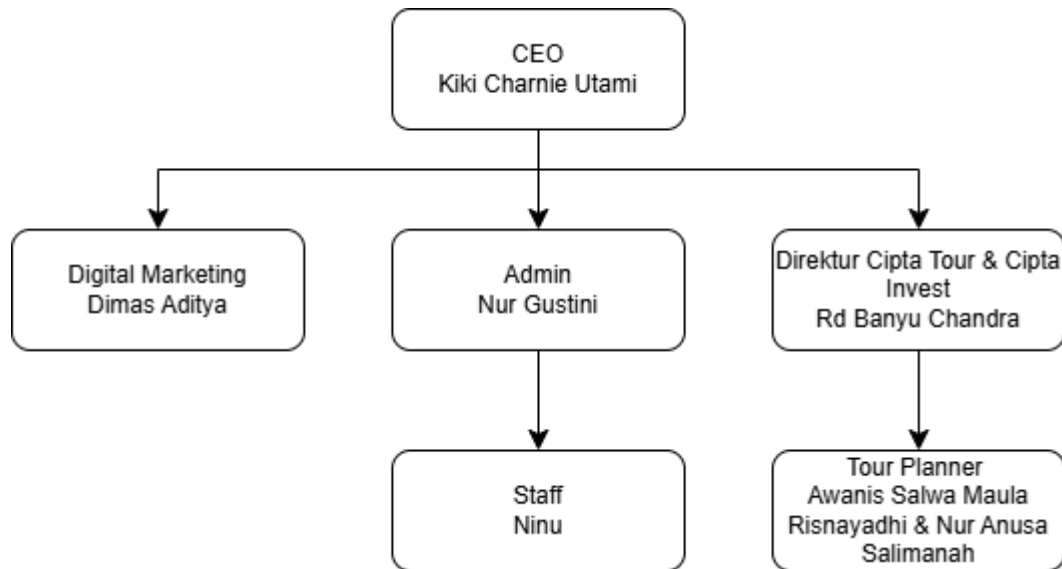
CEO
Kiki Charnie Utami

Digital Marketing
Dimas Aditya

Admin
Nur Gustini

Direktur Cipta Tour & Cipta Invest
Rd Banyu Chandra

Staff
Ninu

Tour Planner
Awanis Salwa Maula Risnayadhi & Nur Anusa Salimanah